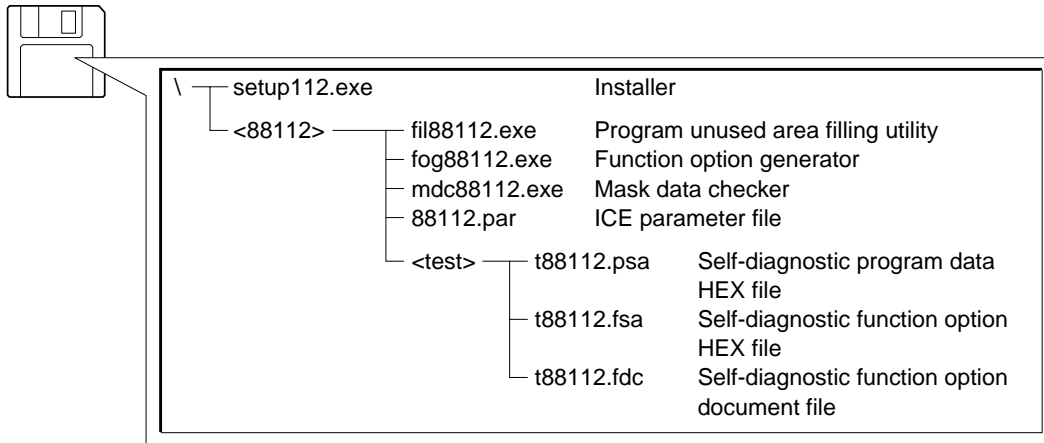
\ setup112.exe Installer

<88112> fil88112.exe Program unused area filling utility
fog88112.exe Function option generator
mdc88112.exe Mask data checker
88112.par ICE parameter file

<test> t88112.psa Self-diagnostic program data HEX file
t88112.fsa Self-diagnostic function option HEX file
t88112.fdc Self-diagnostic function option document file